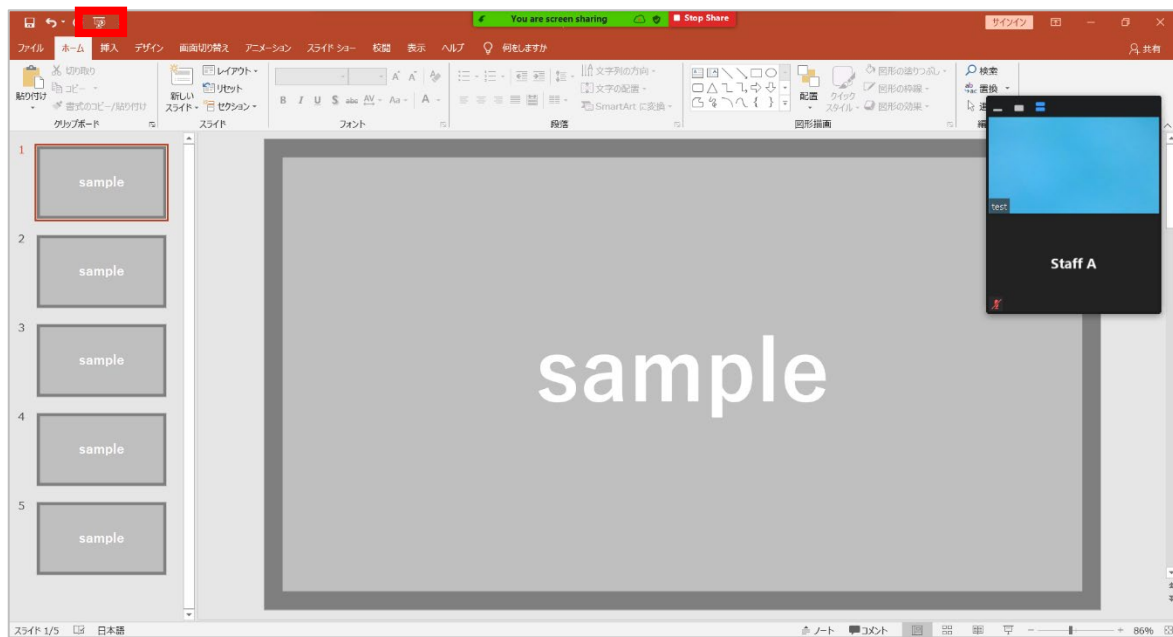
You are screen sharing

Stop Share

サインイン

ファイル ホーム 挿入 デザイン 画面切り替え アニメーション スライド ショー 校閲 表示 ヘルプ 何をしますか

共有

切り取り
コピー
書式のコピー/貼り付け
貼り付け
クリップボード

新しいスライド
レイアウト
リセット
セクション
スライド

フォント

文字列の方向
文字の配置
SmartArt に変換
段落

配置
クイック スタイル
図形の塗りつぶし
図形の枠線
図形の効果
図形描画

検索
置換
選

test

Staff A

1
sample

2
sample

3
sample

4
sample

5
sample

sample

スライド 1/5 日本語

ノート コメント 86%